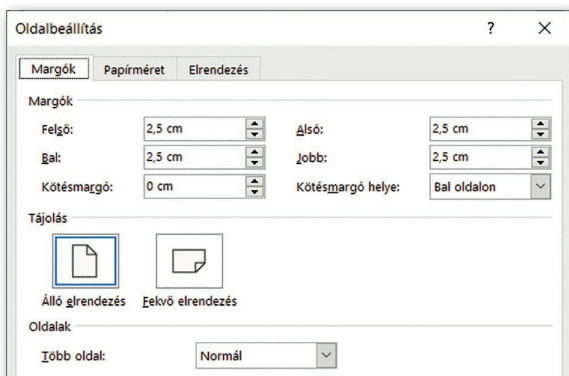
Oldalbeállítás

?

X

Margók

Papírméret

Elrendezés

Margók

Felső:

2,5 cm

Alsó:

2,5 cm

Bal:

2,5 cm

Jobb:

2,5 cm

Kötésmargó:

0 cm

Kötésmargó helye:

Bal oldalon

Tájolás

Álló elrendezés

Fekvő elrendezés

Oldalak

Több oldal:

Normál